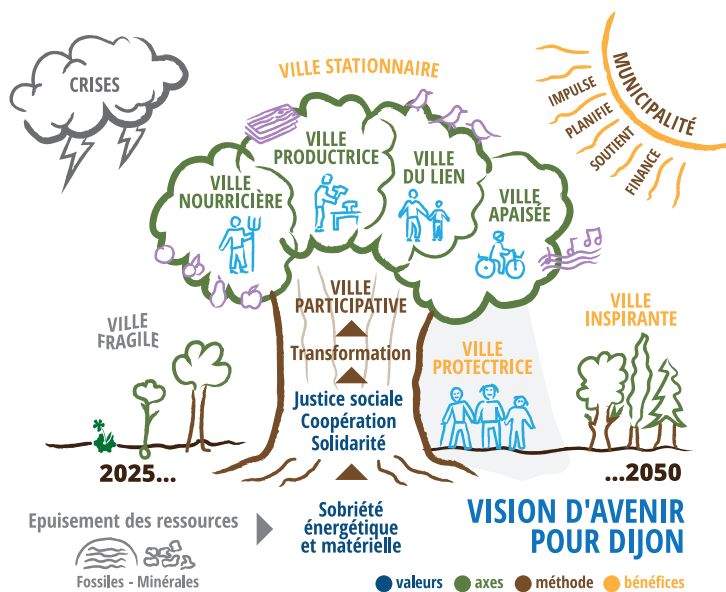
CRISES

VILLE STATIONNAIRE

MUNICIPALITÉ

IMPULSE

PLANIFIE

SOUTIENT

FINANCE

VILLE PRODUCTRICE

VILLE DU LIEN

VILLE NOURRICIÈRE

VILLE APAISÉE

VILLE PARTICIPATIVE

Transformation

Justice sociale
Coopération
Solidarité

VILLE FRAGILE

VILLE PROTECTRICE

VILLE INSPIRANTE

2025...

...2050

Epuisement des ressources

Fossiles - Minérales

Sobriété énergétique et matérielle

VISION D'AVENIR POUR DIJON

valeurs axes méthode bénéfices